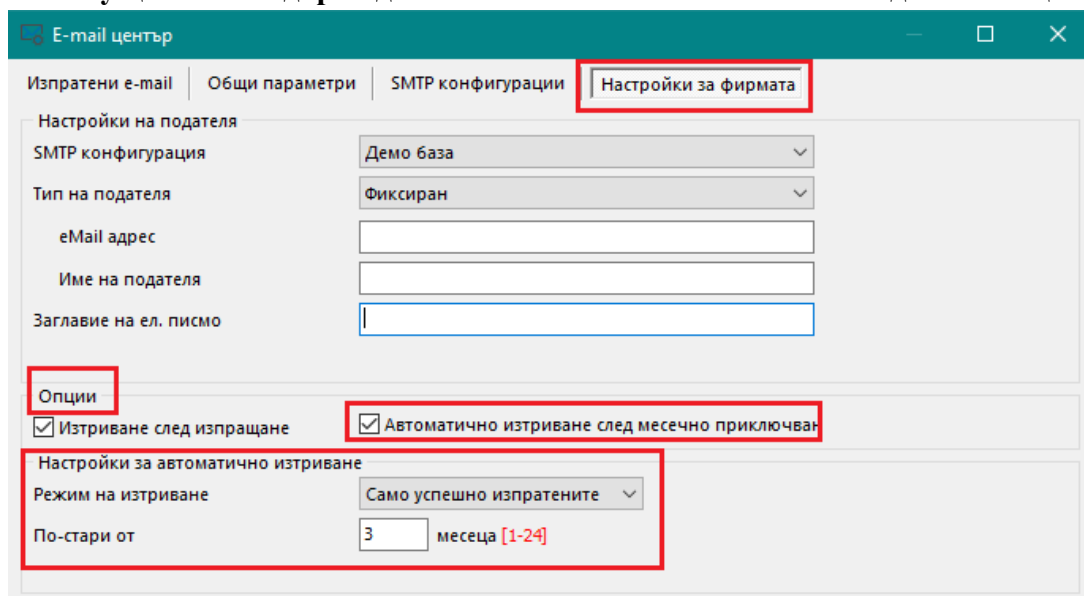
E-mail център

Изпратени e-mail | Общи параметри | SMTP конфигурации | Настройки за фирмата

Настройки на подателя

SMTP конфигурация: Демо база

Тип на подателя: Фиксиран

eMail адрес

Име на подателя

Заглавие на ел. писмо

Опции

Изтриване след изпращане

Автоматично изтриване след месечно приключван

Настройки за автоматично изтриване

Режим на изтриване: Само успешно изпратените

По-стари от 3 месеца [1-24]